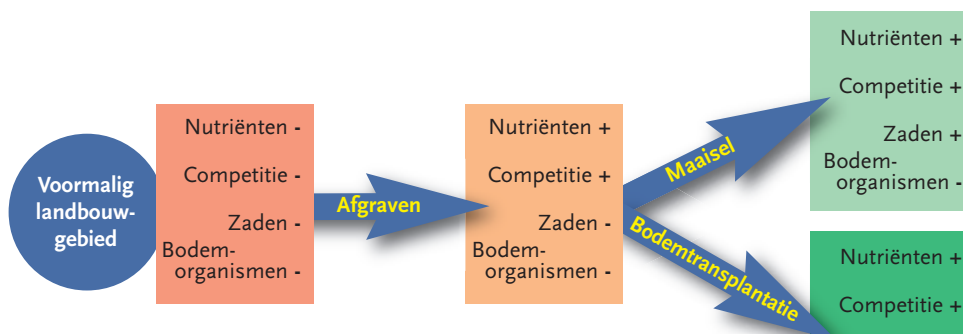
Voormalig landbouwgebied

Nutriënten -

Competitie -

Zaden -

Bodem-organismen -

Afgraven

Nutriënten +

Competitie +

Zaden -

Bodem-organismen -

Maaisel

Bodemtransplantatie

Nutriënten +

Competitie +

Zaden +

Bodem-organismen -

Nutriënten +

Competitie +